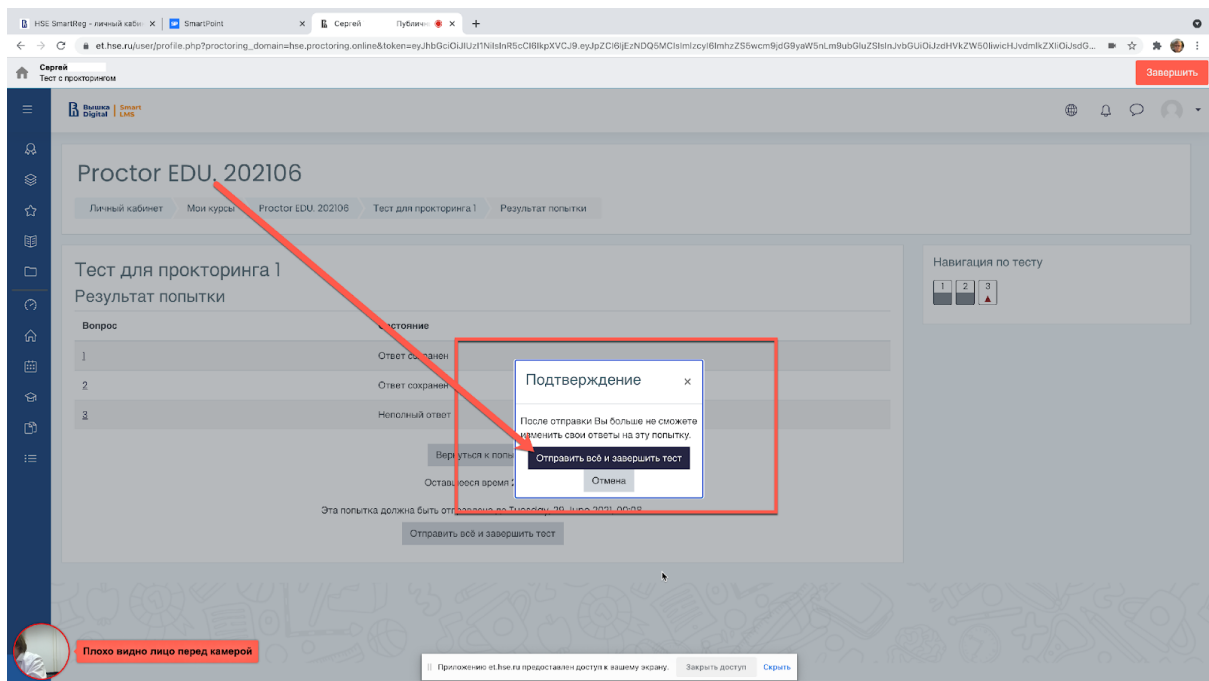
HSE SmartReg - личный кабин × SmartPoint × Сергей Публичн × +

et.hse.ru/user/profile.php?proctoring_domain=hse.proctoring.online&token=eyJhbGciOiJIUzI1NiIsInR5cCI6IkpXVCJ9.eyJpZCI6IjEzNDQ5MCIsImlzcyI6ImhzZS5wcm9jdG9yaW5nLm9ubGluZSIsInJvbGUiOiJzdHVkZW50IiwicHJvdmlkZXIiOiJsdG...

Сергей
Тест с прокторингом

Завершить

Вышка Digital | Smart LMS

Proctor EDU. 202106

Личный кабинет | Мои курсы | Proctor EDU. 202106 | Тест для прокторинга 1 | Результат попытки

Тест для прокторинга 1
Результат попытки

| Вопрос | Состояние |
|---|---|
| 1 | Ответ сохранен |
| 2 | Ответ сохранен |
| 3 | Неполный ответ |

Вернуться к попы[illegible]

Оставшееся время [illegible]

Эта попытка должна быть отправлена до Tuesday, 29 June 2021, 00:08

Отправить всё и завершить тест

Навигация по тесту
1 2 3

Подтверждение ×

После отправки Вы больше не сможете изменить свои ответы на эту попытку.

Отправить всё и завершить тест

Отмена

Плохо видно лицо перед камерой

Приложение et.hse.ru предоставлен доступ к вашему экрану. Закрыть доступ Скрыть